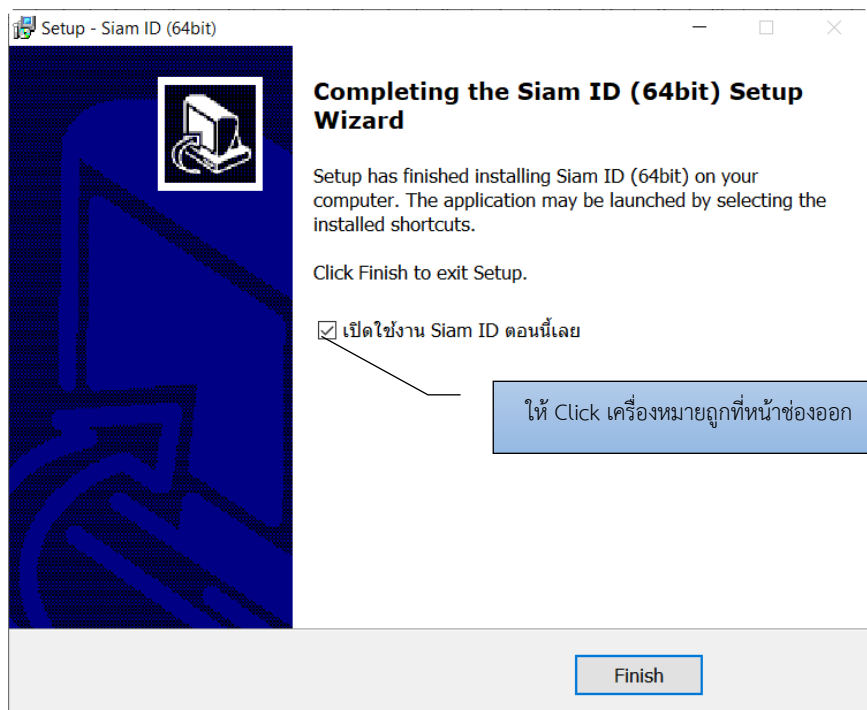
Setup - Siam ID (64bit)

Completing the Siam ID (64bit) Setup Wizard

Setup has finished installing Siam ID (64bit) on your computer. The application may be launched by selecting the installed shortcuts.

Click Finish to exit Setup.

☑ เปิดใช้งาน Siam ID ตอนนี้เลย

ให้ Click เครื่องหมายถูกที่หน้าช่องออก

Finish